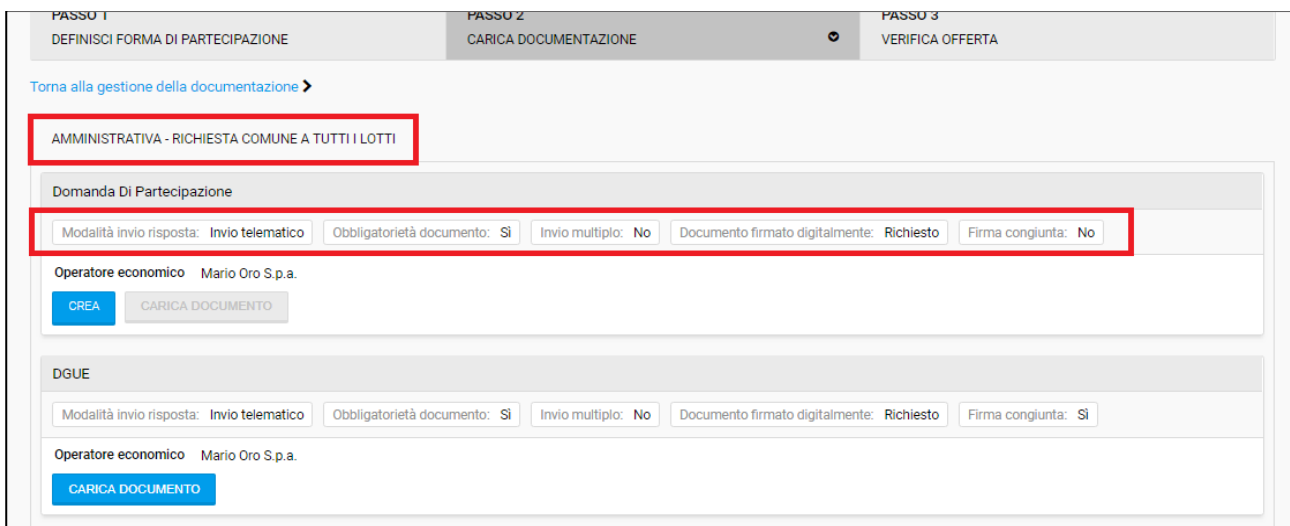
PASSO 1
DEFINISCI FORMA DI PARTECIPAZIONE

PASSO 2
CARICA DOCUMENTAZIONE

PASSO 3
VERIFICA OFFERTA

Torna alla gestione della documentazione

AMMINISTRATIVA - RICHIESTA COMUNE A TUTTI I LOTTI

Domanda Di Partecipazione

Modalità invio risposta: Invio telematico | Obbligatorietà documento: Sì | Invio multiplo: No | Documento firmato digitalmente: Richiesto | Firma congiunta: No

Operatore economico Mario Oro S.p.a.

CREA | CARICA DOCUMENTO

DGUE

Modalità invio risposta: Invio telematico | Obbligatorietà documento: Sì | Invio multiplo: No | Documento firmato digitalmente: Richiesto | Firma congiunta: Sì

Operatore economico Mario Oro S.p.a.

CARICA DOCUMENTO